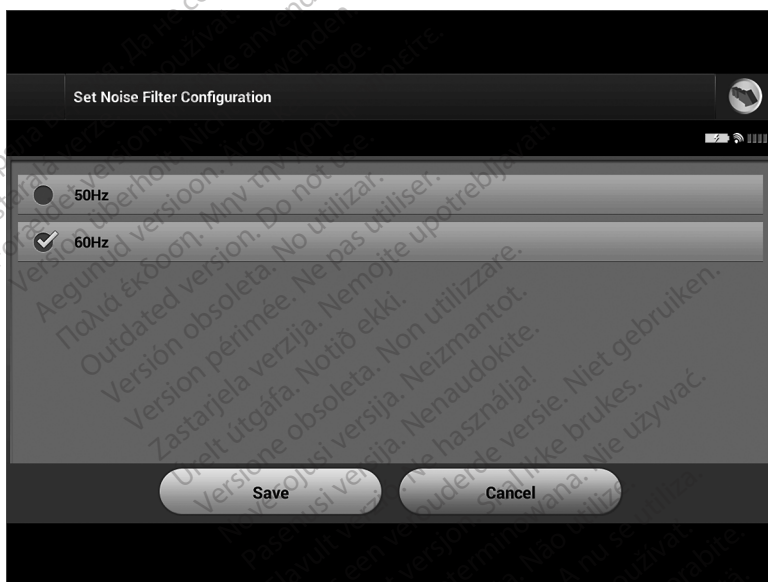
Set Noise Filter Configuration

50Hz

60Hz

Save

Cancel

Version überholt. Nicht verwenden.
Aegunud versioon. Ärge kasutage.
Παλιά έκδοση. Μην την χρησιμοποιείτε.
Outdated version. Do not use.
Versión obsoleta. No utilizar.
Version périmée. Ne pas utiliser.
Zastarjela verzija. Nemojte upotrebljavati.
Úrelt útgáfa. Notið ekki.
Versione obsoleta. Non utilizzare.
Novecojusi versija. Neizmantot.
Pasenusi versija. Nenaudokite.
Elavult verzió. Ne használja!
Dit is een verouderde versie. Niet gebruiken.
Utdatert versjon. Skal ikke brukes.
Wersja przeterminowana. Nie używać.
Versão obsoleta. Não utilize.
Versiune expirată. A nu se utiliza.